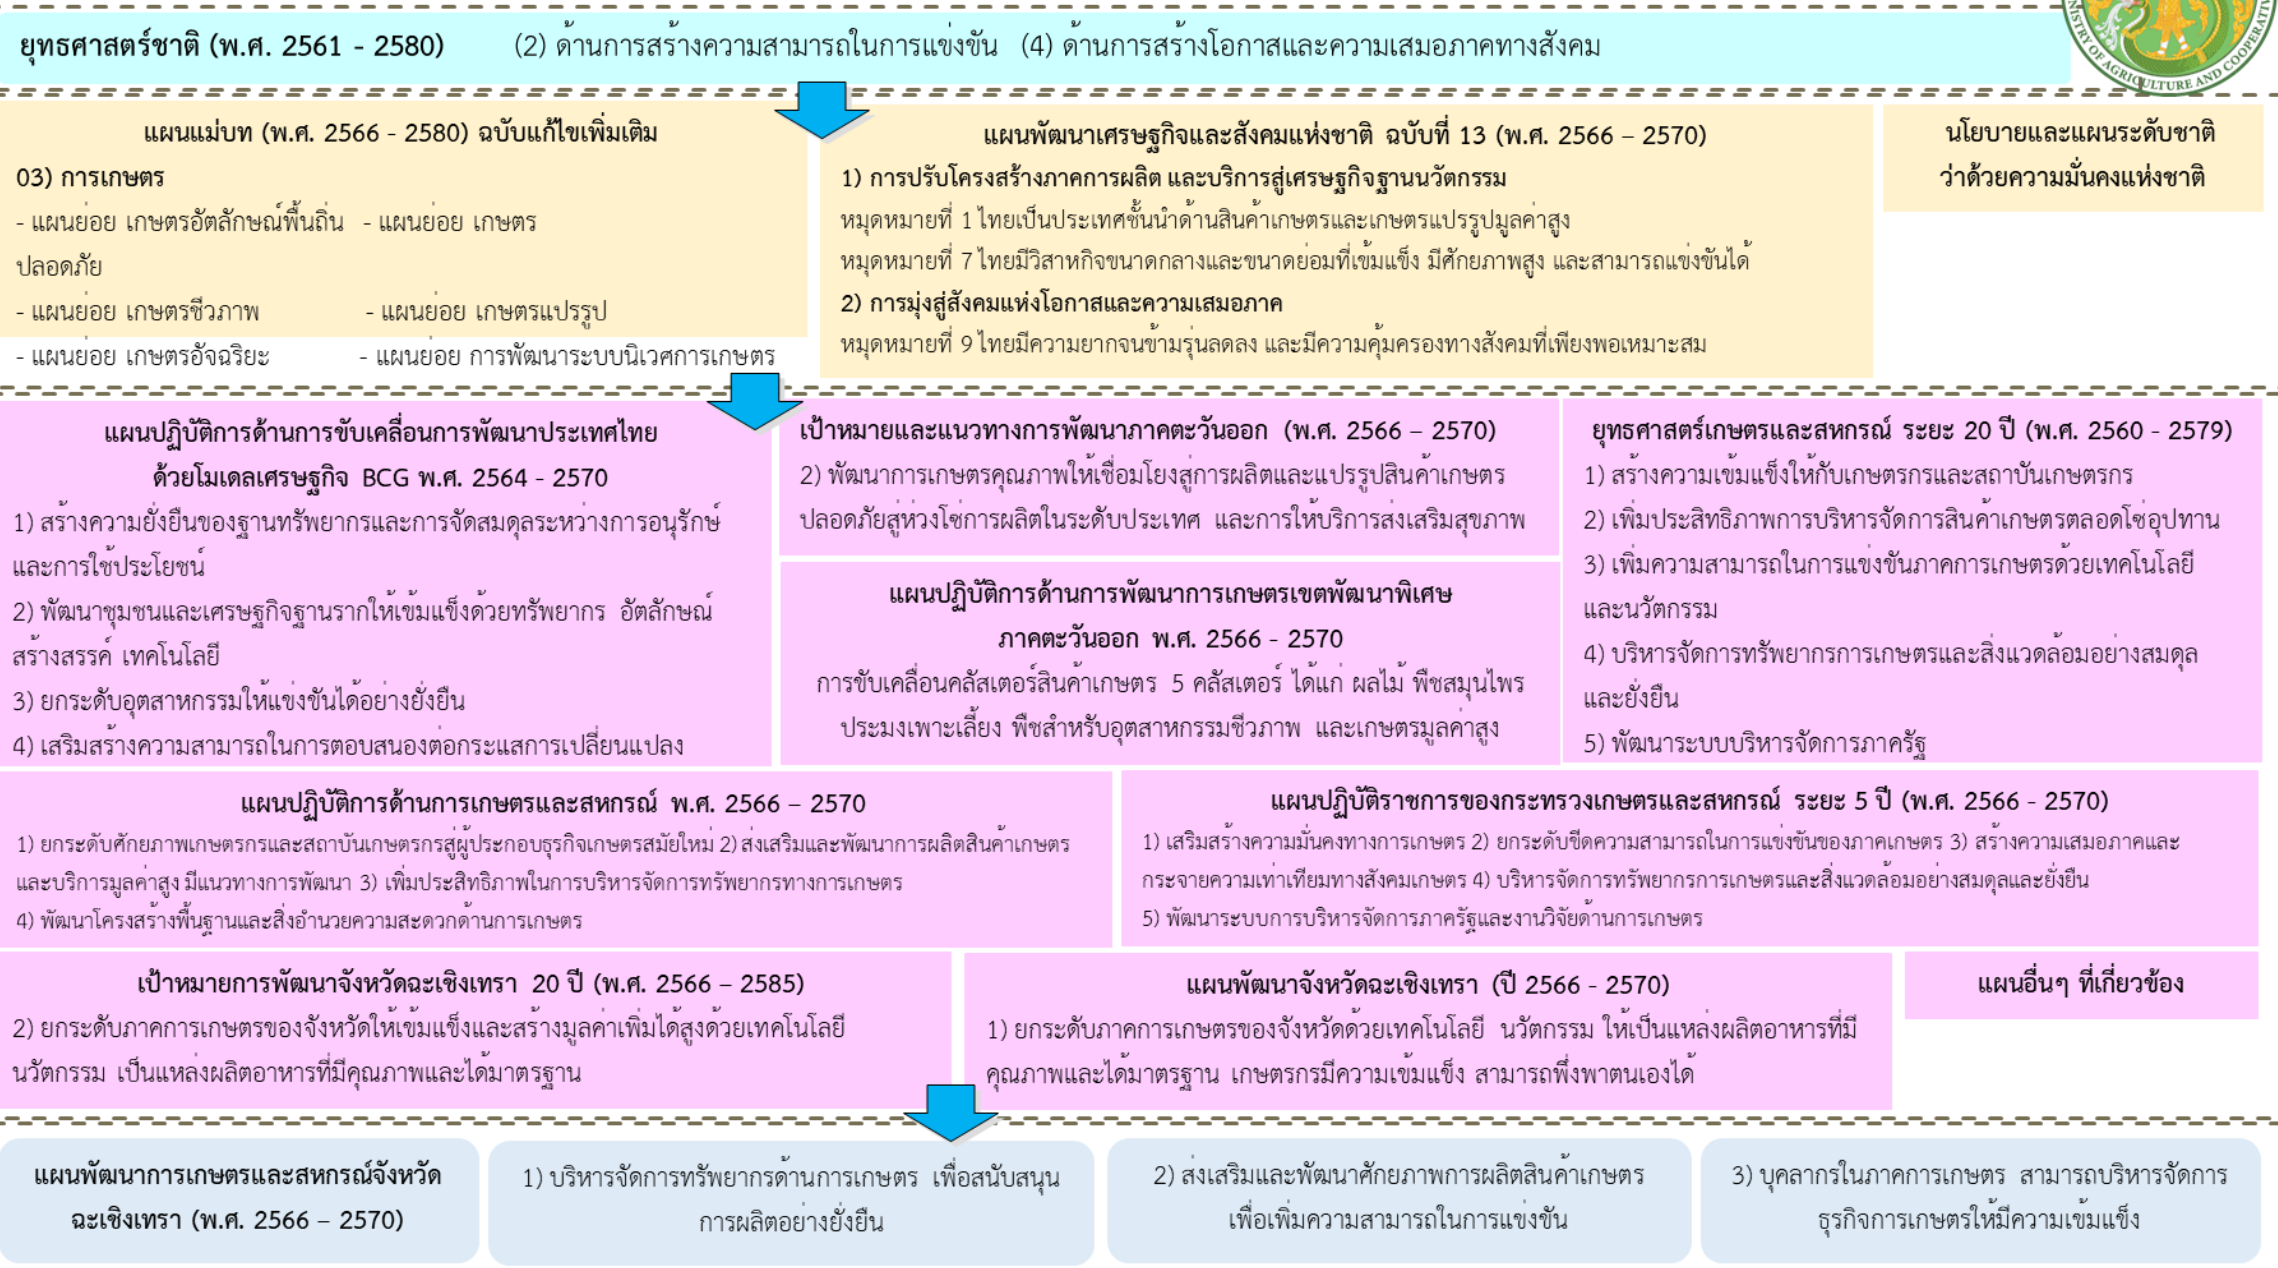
ยุทธศาสตร์ชาติ (พ.ศ. 2561 - 2580) (2) ด้านการสร้างความสามารถในการแข่งขัน (4) ด้านการสร้างโอกาสและความเสมอภาคทางสังคม

MINISTRY OF AGRICULTURE AND COOPERATIVES

แผนแม่บท (พ.ศ. 2566 - 2580) ฉบับแก้ไขเพิ่มเติม
03) การเกษตร
- แผนย่อย เกษตรอัตลักษณ์พื้นถิ่น - แผนย่อย เกษตรปลอดภัย
- แผนย่อย เกษตรชีวภาพ - แผนย่อย เกษตรแปรรูป
- แผนย่อย เกษตรอัจฉริยะ - แผนย่อย การพัฒนาระบบนิเวศการเกษตร

แผนพัฒนาเศรษฐกิจและสังคมแห่งชาติ ฉบับที่ 13 (พ.ศ. 2566 – 2570)
1) การปรับโครงสร้างภาคการผลิต และบริการสู่เศรษฐกิจฐานนวัตกรรม
หมุดหมายที่ 1 ไทยเป็นประเทศชั้นนำด้านสินค้าเกษตรและเกษตรแปรรูปมูลค่าสูง
หมุดหมายที่ 7 ไทยมีวิสาหกิจขนาดกลางและขนาดย่อมที่เข้มแข็ง มีศักยภาพสูง และสามารถแข่งขันได้
2) การมุ่งสู่สังคมแห่งโอกาสและความเสมอภาค
หมุดหมายที่ 9 ไทยมีความยากจนข้ามรุ่นลดลง และมีความคุ้มครองทางสังคมที่เพียงพอเหมาะสม

นโยบายและแผนระดับชาติ ว่าด้วยความมั่นคงแห่งชาติ

แผนปฏิบัติการด้านการขับเคลื่อนการพัฒนาประเทศไทย ด้วยโมเดลเศรษฐกิจ BCG พ.ศ. 2564 - 2570
1) สร้างความยั่งยืนของฐานทรัพยากรและการจัดสมดุลระหว่างการอนุรักษ์และการใช้ประโยชน์
2) พัฒนาชุมชนและเศรษฐกิจฐานรากให้เข้มแข็งด้วยทรัพยากร อัตลักษณ์ สร้างสรรค์ เทคโนโลยี
3) ยกระดับอุตสาหกรรมให้แข่งขันได้อย่างยั่งยืน
4) เสริมสร้างความสามารถในการตอบสนองต่อกระแสการเปลี่ยนแปลง

เป้าหมายและแนวทางการพัฒนาภาคตะวันออก (พ.ศ. 2566 – 2570)
2) พัฒนาการเกษตรคุณภาพให้เชื่อมโยงสู่การผลิตและแปรรูปสินค้าเกษตรปลอดภัยสู่ห่วงโซ่การผลิตในระดับประเทศ และการให้บริการส่งเสริมสุขภาพ

แผนปฏิบัติการด้านการพัฒนาการเกษตรเขตพัฒนาพิเศษภาคตะวันออก พ.ศ. 2566 - 2570
การขับเคลื่อนคลัสเตอร์สินค้าเกษตร 5 คลัสเตอร์ ได้แก่ ผลไม้ พืชสมุนไพร ประมงเพาะเลี้ยง พืชสำหรับอุตสาหกรรมชีวภาพ และเกษตรมูลค่าสูง

ยุทธศาสตร์เกษตรและสหกรณ์ ระยะ 20 ปี (พ.ศ. 2560 - 2579)
1) สร้างความเข้มแข็งให้กับเกษตรกรและสถาบันเกษตรกร
2) เพิ่มประสิทธิภาพการบริหารจัดการสินค้าเกษตรตลอดโซ่อุปทาน
3) เพิ่มความสามารถในการแข่งขันภาคการเกษตรด้วยเทคโนโลยีและนวัตกรรม
4) บริหารจัดการทรัพยากรการเกษตรและสิ่งแวดล้อมอย่างสมดุลและยั่งยืน
5) พัฒนาระบบบริหารจัดการภาครัฐ

แผนปฏิบัติการด้านการเกษตรและสหกรณ์ พ.ศ. 2566 – 2570
1) ยกระดับศักยภาพเกษตรกรและสถาบันเกษตรกรสู่ผู้ประกอบธุรกิจเกษตรสมัยใหม่ 2) ส่งเสริมและพัฒนาการผลิตสินค้าเกษตรและบริการมูลค่าสูง มีแนวทางการพัฒนา 3) เพิ่มประสิทธิภาพในการบริหารจัดการทรัพยากรทางการเกษตร 4) พัฒนาโครงสร้างพื้นฐานและสิ่งอำนวยความสะดวกด้านการเกษตร

แผนปฏิบัติราชการของกระทรวงเกษตรและสหกรณ์ ระยะ 5 ปี (พ.ศ. 2566 - 2570)
1) เสริมสร้างความมั่นคงทางการเกษตร 2) ยกระดับขีดความสามารถในการแข่งขันของภาคเกษตร 3) สร้างความเสมอภาคและกระจายความเท่าเทียมทางสังคมเกษตร 4) บริหารจัดการทรัพยากรการเกษตรและสิ่งแวดล้อมอย่างสมดุลและยั่งยืน 5) พัฒนาระบบการบริหารจัดการภาครัฐและงานวิจัยด้านการเกษตร

เป้าหมายการพัฒนาจังหวัดฉะเชิงเทรา 20 ปี (พ.ศ. 2566 – 2585)
2) ยกระดับภาคการเกษตรของจังหวัดให้เข้มแข็งและสร้างมูลค่าเพิ่มได้สูงด้วยเทคโนโลยี นวัตกรรม เป็นแหล่งผลิตอาหารที่มีคุณภาพและได้มาตรฐาน

แผนพัฒนาจังหวัดฉะเชิงเทรา (ปี 2566 - 2570)
1) ยกระดับภาคการเกษตรของจังหวัดด้วยเทคโนโลยี นวัตกรรม ให้เป็นแหล่งผลิตอาหารที่มีคุณภาพและได้มาตรฐาน เกษตรกรมีความเข้มแข็ง สามารถพึ่งพาตนเองได้

แผนอื่นๆ ที่เกี่ยวข้อง

แผนพัฒนาการเกษตรและสหกรณ์จังหวัดฉะเชิงเทรา (พ.ศ. 2566 – 2570)

1) บริหารจัดการทรัพยากรด้านการเกษตร เพื่อสนับสนุนการผลิตอย่างยั่งยืน

2) ส่งเสริมและพัฒนาศักยภาพการผลิตสินค้าเกษตร เพื่อเพิ่มความสามารถในการแข่งขัน

3) บุคลากรในภาคการเกษตร สามารถบริหารจัดการธุรกิจการเกษตรให้มีความเข้มแข็ง